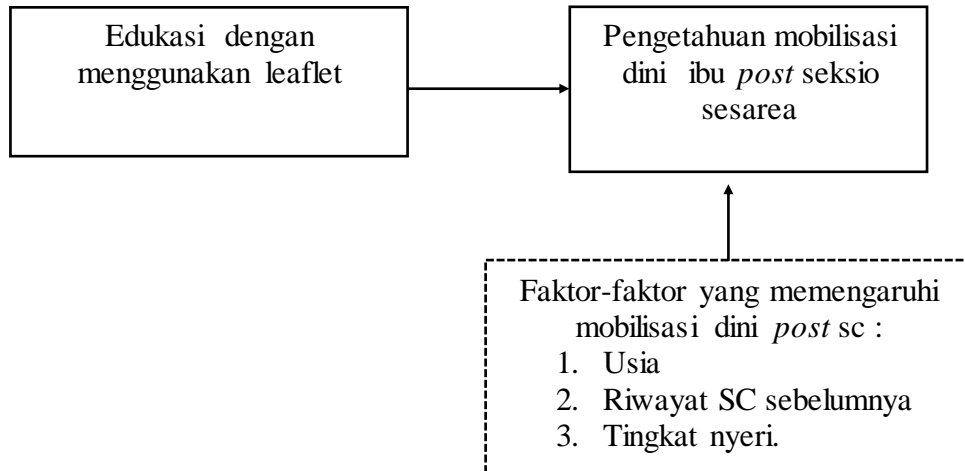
Edukasi dengan menggunakan leaflet

Pengetahuan mobilisasi dini ibu *post* seksio sesarea

Faktor-faktor yang memengaruhi mobilisasi dini *post* sc :
1. Usia
2. Riwayat SC sebelumnya
3. Tingkat nyeri.